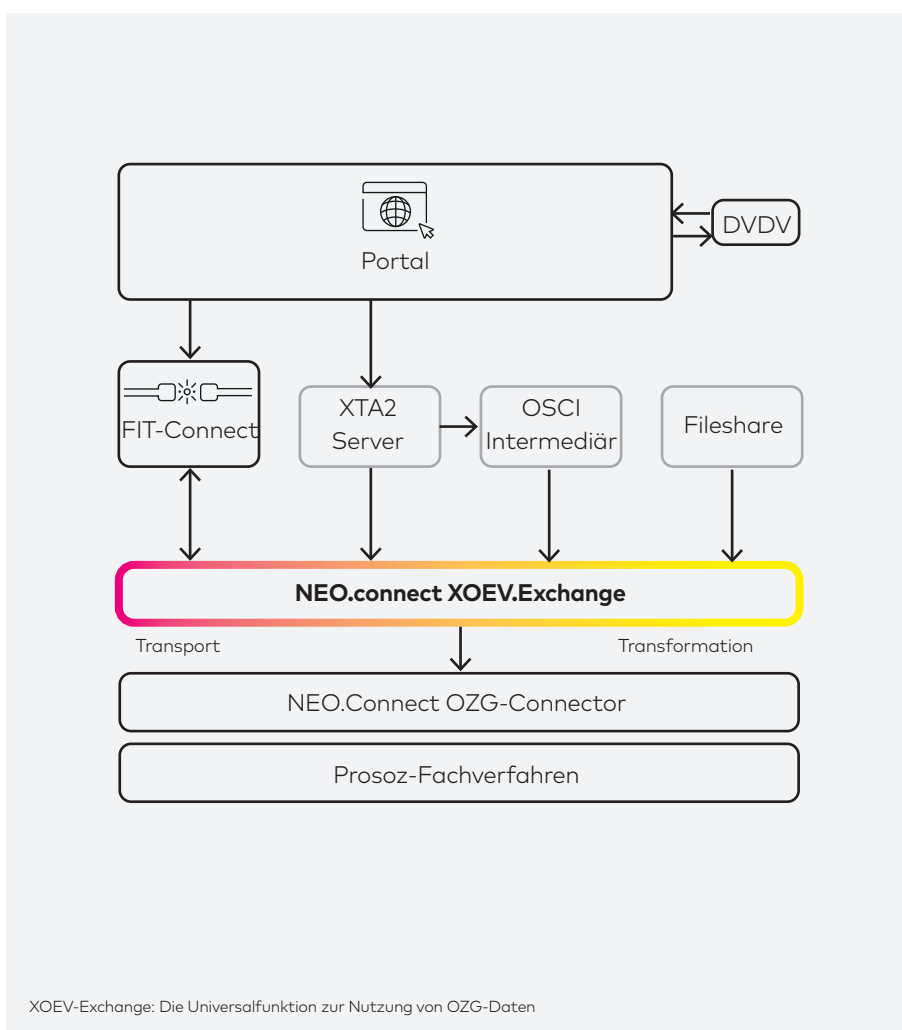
Portal

DVDV

FIT-Connect

XTA2 Server

OSCI Intermediär

Fileshare

NEO.connect XOEV.Exchange

Transport

Transformation

NEO.Connect OZG-Connector

Prosoz-Fachverfahren

XOEV-Exchange: Die Universalfunktion zur Nutzung von OZG-Daten